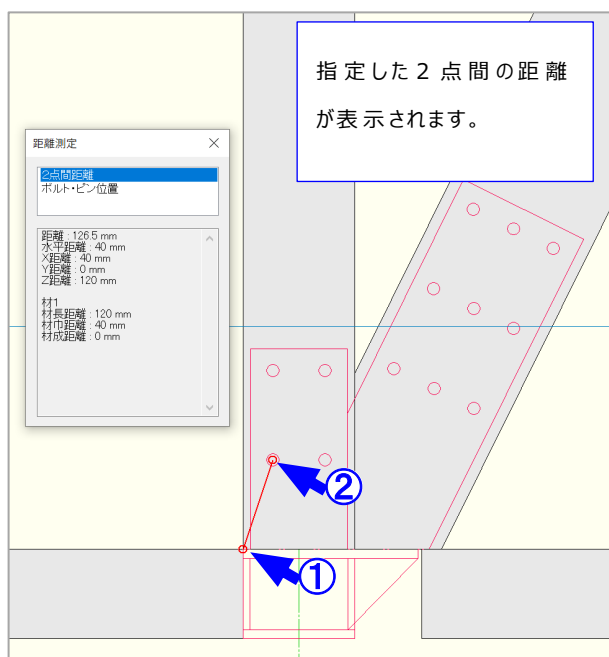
指定した2点間の距離が表示されます。

距離測定

2点間距離
ボルト・ピン位置

距離 : 126.5 mm
水平距離 : 40 mm
X距離 : 40 mm
Y距離 : 0 mm
Z距離 : 120 mm

材1
材長距離 : 120 mm
材巾距離 : 40 mm
材成距離 : 0 mm

②

①